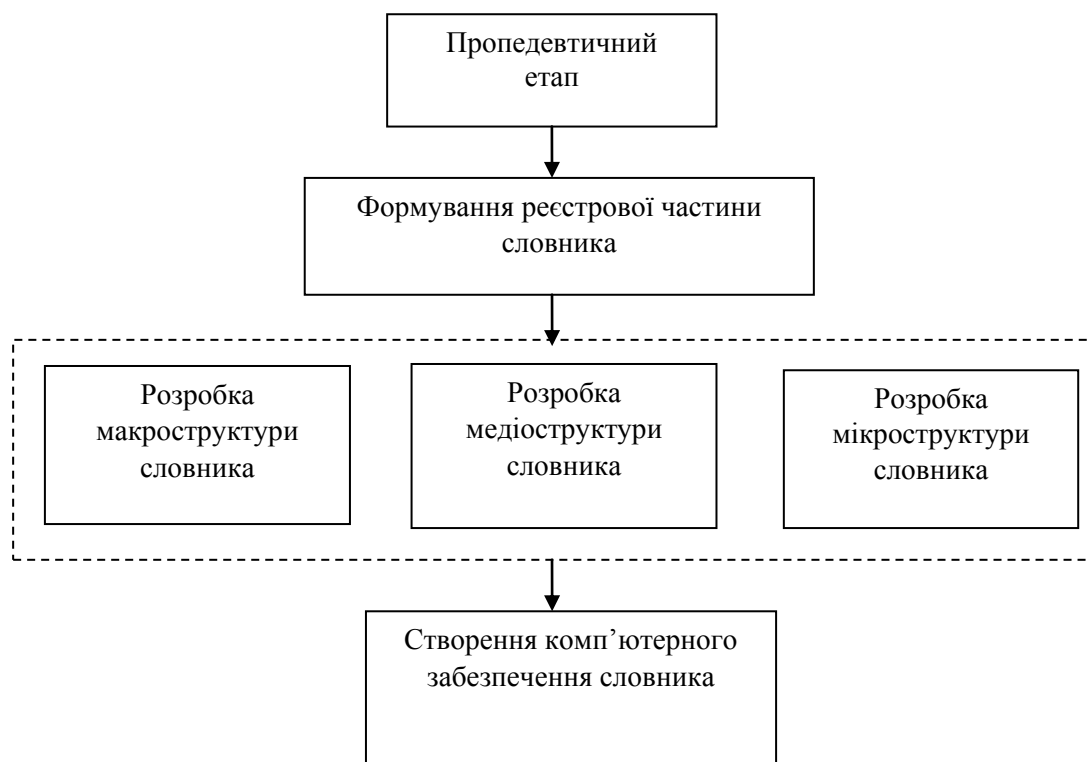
Пропедевтичний етап

Формування реєстрової частини словника

Розробка макроструктури словника

Розробка медіоструктури словника

Розробка мікроструктури словника

Створення комп’ютерного забезпечення словника